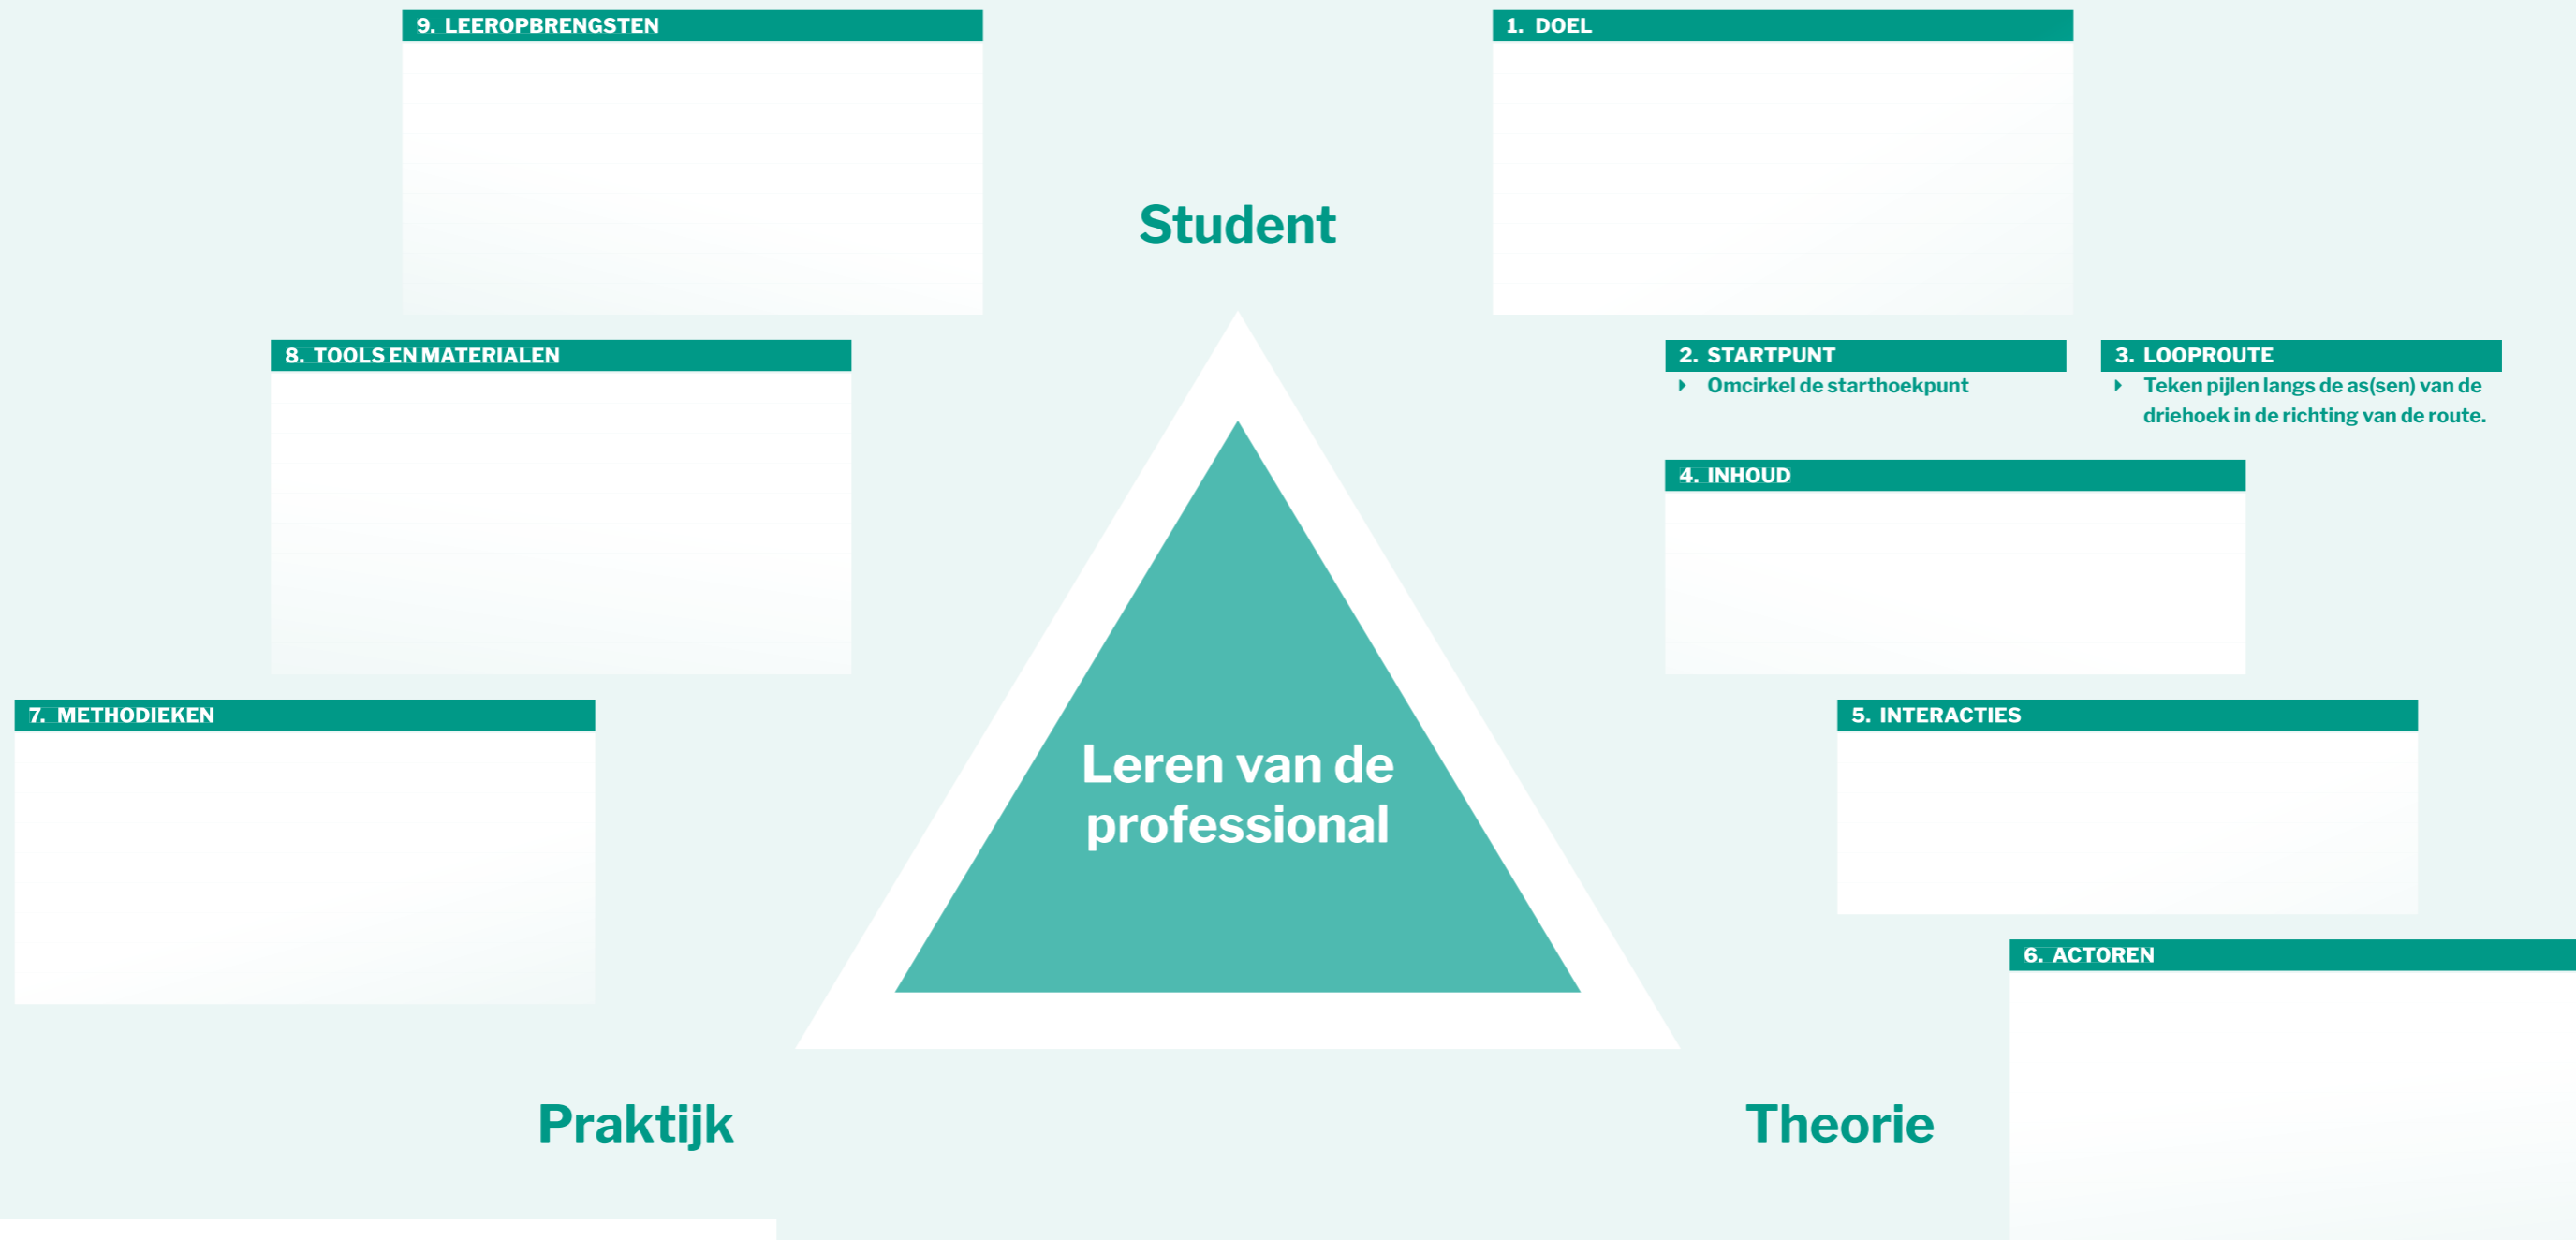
9. LEEROPBRENGSTEN

1. DOEL

Student

8. TOOLS EN MATERIALEN

2. STARTPUNT
Omcirkel de starthoekpunt

3. LOOPROUTE
Teken pijlen langs de as(sen) van de driehoek in de richting van de route.

4. INHOUD

7. METHODIEKEN

5. INTERACTIES

Leren van de professional

6. ACTOREN

Praktijk

Theorie